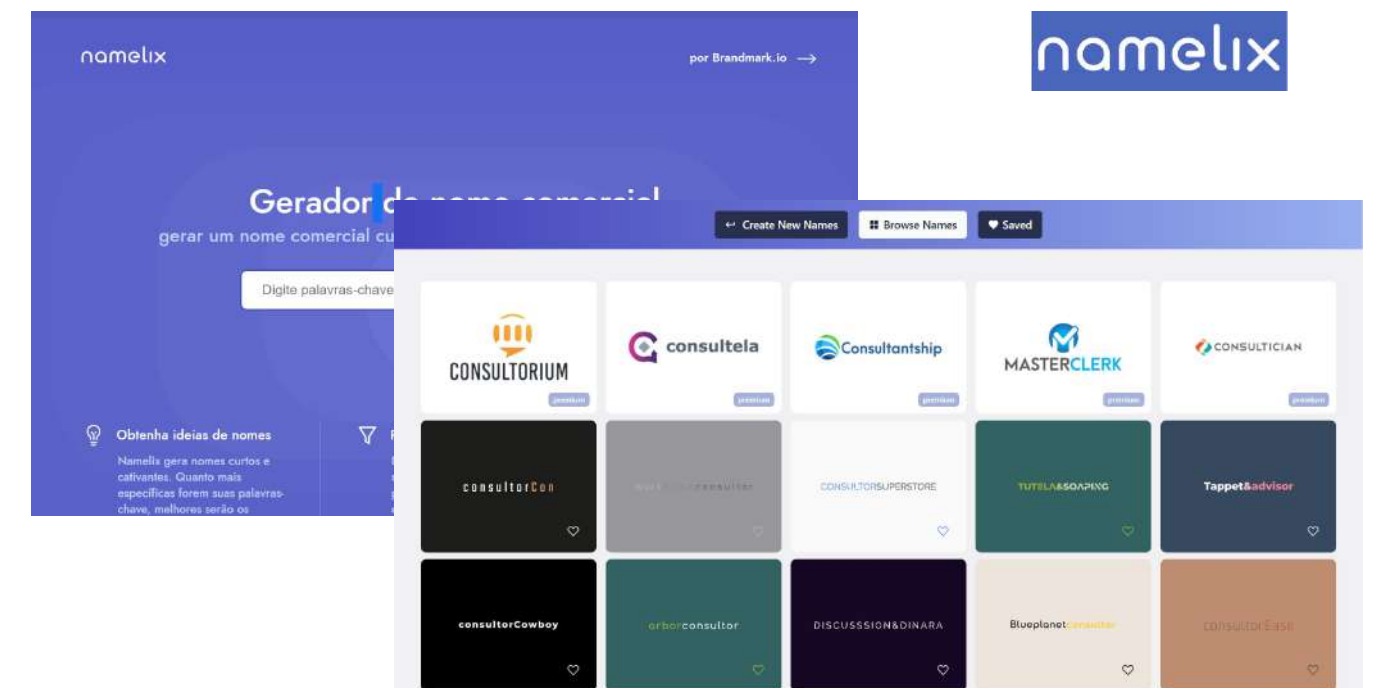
namelix

por Brandmark.io →

Gerador d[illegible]

gerar um nome comercial cu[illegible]

Digite palavras-chave

Obtenha ideias de nomes

Namelix gera nomes curtos e cativantes. Quanto mais específicas forem suas palavras-chave, melhores serão os

namelix

← Create New Names

Browse Names

Saved

CONSULTORIUM

premium

consultela

premium

Consultantship

premium

MASTERCLERK

premium

CONSULTICIAN

premium

consultorCon

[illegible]consultor

CONSULTORSUPERSTORE

TUTELA&SOAPING

Tappet&advisor

consultorCowboy

orborconsultor

DISCUSSSION&DINARA

Blueplanetconsultor

consultorEase